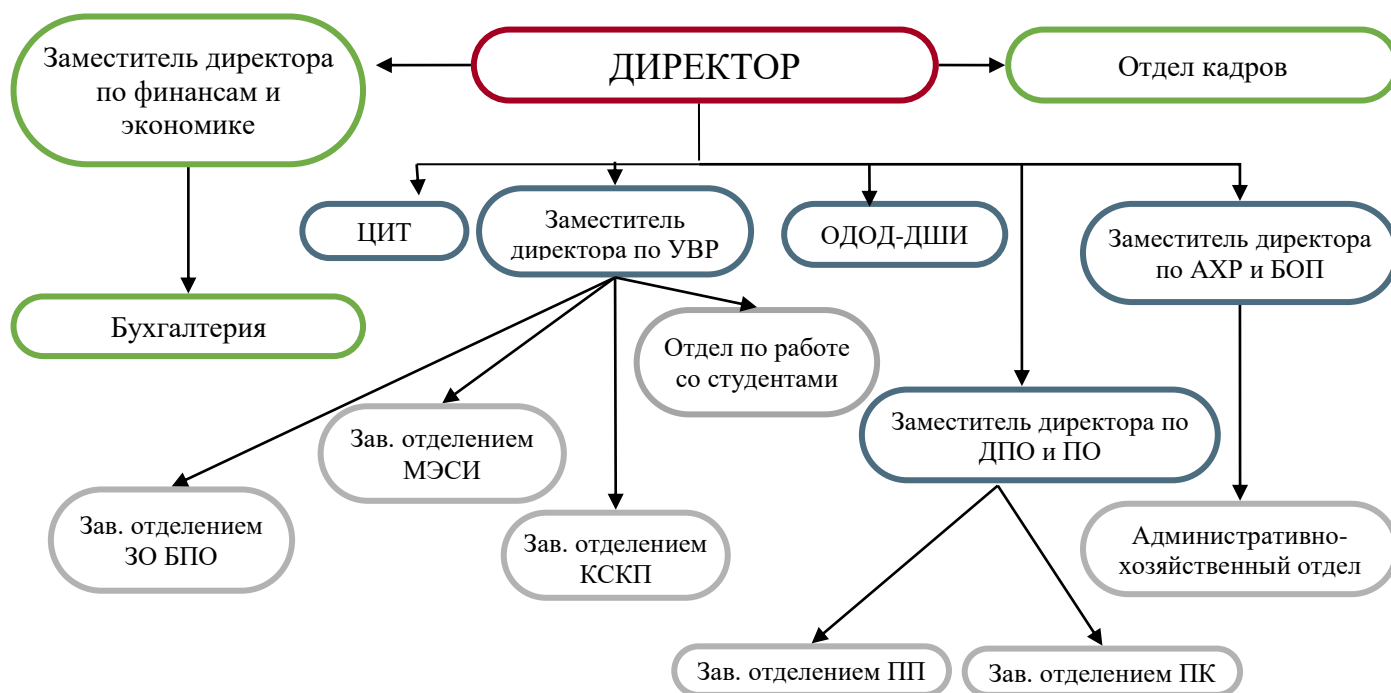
Заместитель директора по финансам и экономике

ДИРЕКТОР

Отдел кадров

Бухгалтерия

ЦИТ

Заместитель директора по УВР

ОДОД-ДШИ

Заместитель директора по АХР и БОП

Отдел по работе со студентами

Зав. отделением МЭСИ

Заместитель директора по ДПО и ПО

Зав. отделением ЗО БПО

Зав. отделением КСКП

Административно-хозяйственный отдел

Зав. отделением ПП

Зав. отделением ПК